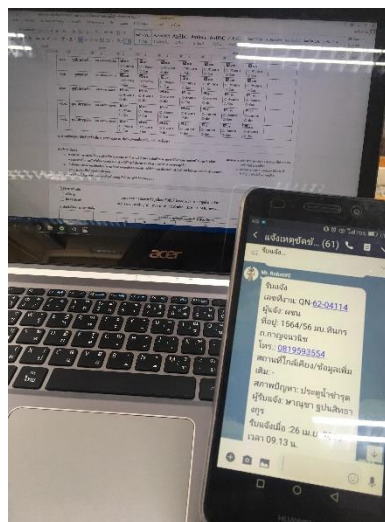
acer

ใหม่

< แจ้งเหตุขัดข้... (61)

รับแจ้ง...

Mr. Robot

รับแจ้ง
เลขที่งาน: QN-62-04114
ผู้แจ้ง: ผจน
ที่อยู่: 1564/56 ถน.พิบูลฯ
ต.กาญจนาฯ
โทร.: 0819593554
สถานที่ใกล้เคียง/ข้อมูลเพิ่มเติม: -
สภาพปัญหา: ประตูน้ำชำรุด
ผู้รับแจ้ง: พาณุชา ฐปนสิทธา
ตรุร
รับแจ้งเมื่อ: 26 เม.ย. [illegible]
เวลา 09.13 น.